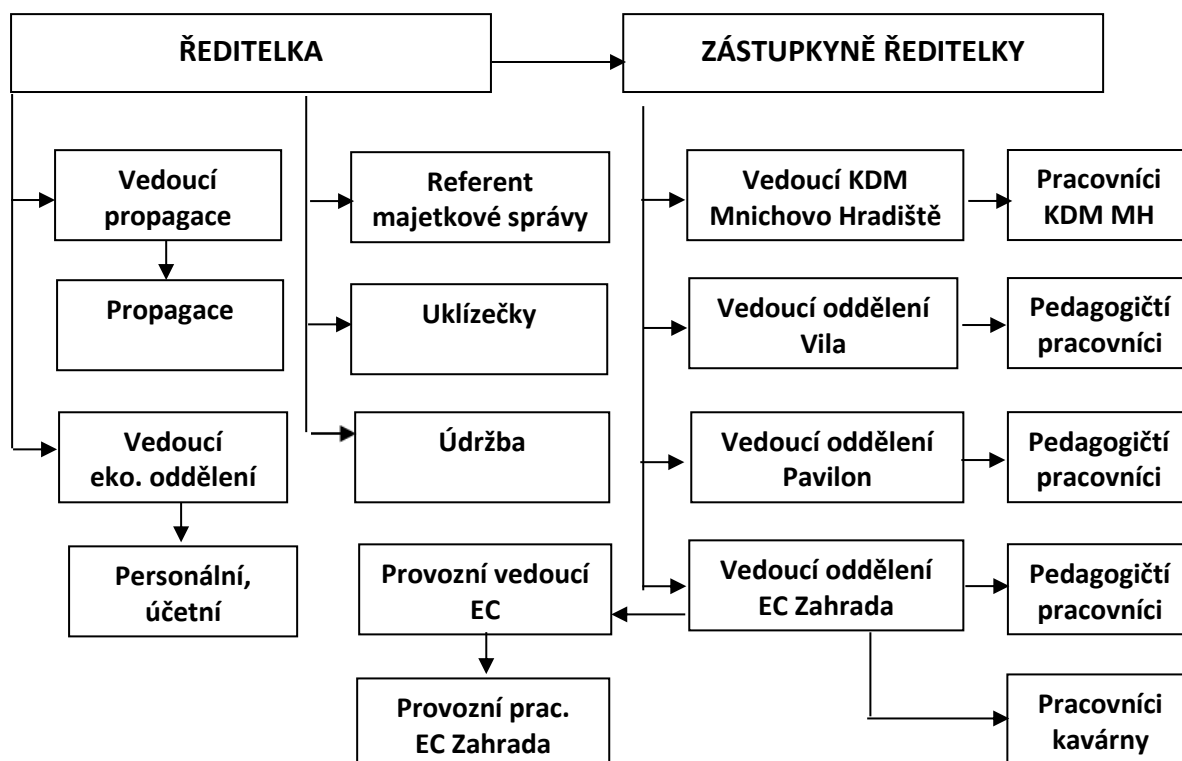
ŘEDITELKA

ZÁSTUPKYNĚ ŘEDITELKY

Vedoucí propagace

Propagace

Vedoucí eko. oddělení

Personální, účetní

Referent majetkové správy

Uklízečky

Údržba

Vedoucí KDM Mnichovo Hradiště

Pracovníci KDM MH

Vedoucí oddělení Vila

Pedagogičtí pracovníci

Vedoucí oddělení Pavilon

Pedagogičtí pracovníci

Vedoucí oddělení EC Zahrada

Pedagogičtí pracovníci

Provozní vedoucí EC

Provozní prac. EC Zahrada

Pracovníci kavárny